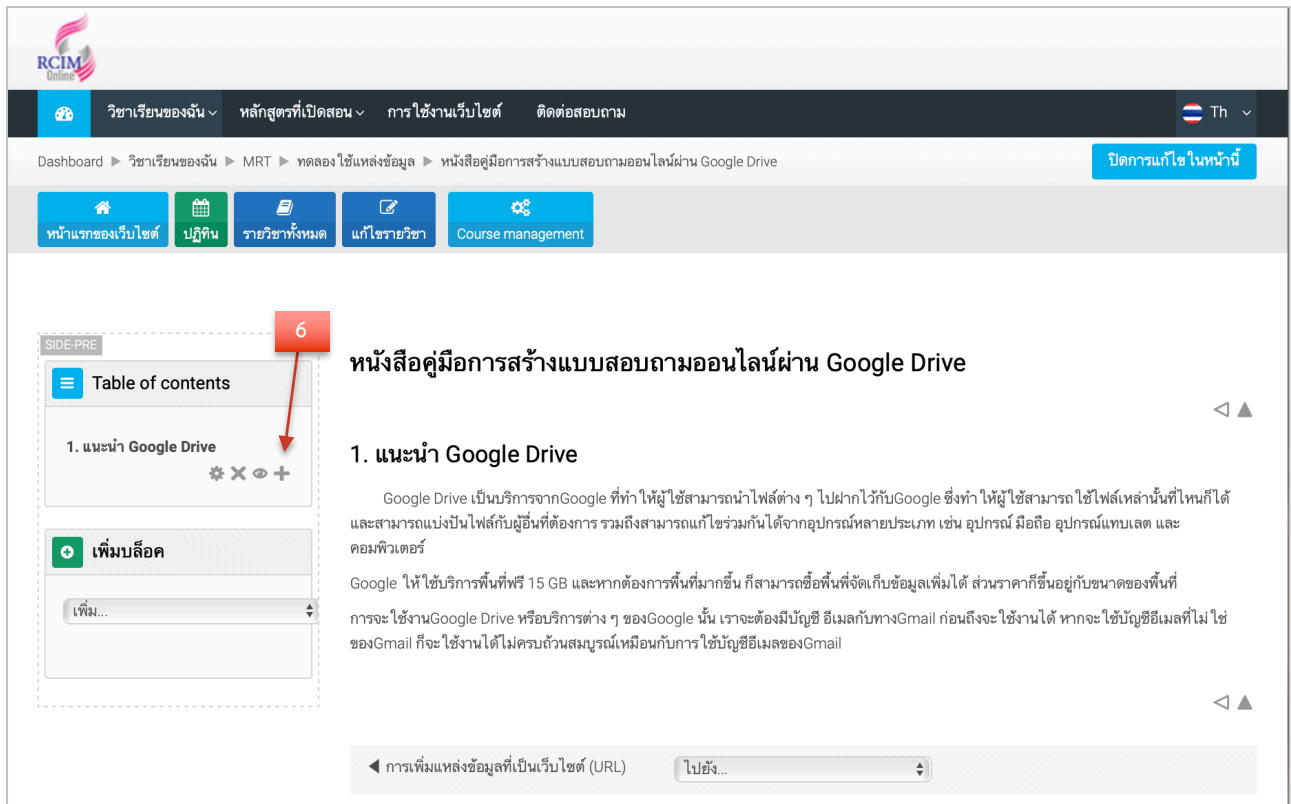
RCIM Online

วิชาเรียนของฉัน หลักสูตรที่เปิดสอน การใช้งานเว็บไซต์ ติดต่อสอบถาม Th

Dashboard ▶ วิชาเรียนของฉัน ▶ MRT ▶ ทดลองใช้แหล่งข้อมูล ▶ หนังสือคู่มือการสร้างแบบสอบถามออนไลน์ผ่าน Google Drive

ปิดการแก้ไขในหน้านี้

หน้าแรกของเว็บไซต์ ปฏิทิน รายวิชาทั้งหมด แก้ไขรายวิชา Course management

SIDE-PRE

6

Table of contents

1. แนะนำ Google Drive

เพิ่มบล็อค

เพิ่ม...

หนังสือคู่มือการสร้างแบบสอบถามออนไลน์ผ่าน Google Drive

1. แนะนำ Google Drive

Google Drive เป็นบริการจากGoogle ที่ทำ ให้ผู้ใช้สามารถนำไฟล์ต่าง ๆ ไปฝากไว้กับGoogle ซึ่งทำ ให้ผู้ใช้สามารถ ใช้ไฟล์เหล่านั้นที่ไหนก็ได้ และสามารถแบ่งปันไฟล์กับผู้อื่นที่ต้องการ รวมถึงสามารถแก้ไขร่วมกันได้จากอุปกรณ์หลายประเภท เช่น อุปกรณ์ มือถือ อุปกรณ์แทบเลต และคอมพิวเตอร์

Google ให้ใช้บริการพื้นที่ฟรี 15 GB และหากต้องการพื้นที่มากขึ้น ก็สามารถซื้อพื้นที่จัดเก็บข้อมูลเพิ่มได้ ส่วนราคาก็ขึ้นอยู่กับขนาดของพื้นที่

การจะใช้งานGoogle Drive หรือบริการต่าง ๆ ของGoogle นั้น เราจะต้องมีบัญชี อีเมลกับทางGmail ก่อนถึงจะใช้งานได้ หากจะใช้บัญชีอีเมลที่ไม่ใช่ของGmail ก็จะใช้งานได้ไม่ครบถ้วนสมบูรณ์เหมือนกับการใช้บัญชีอีเมลของGmail

◀ การเพิ่มแหล่งข้อมูลที่เป็นเว็บไซต์ (URL)

ไปยัง...